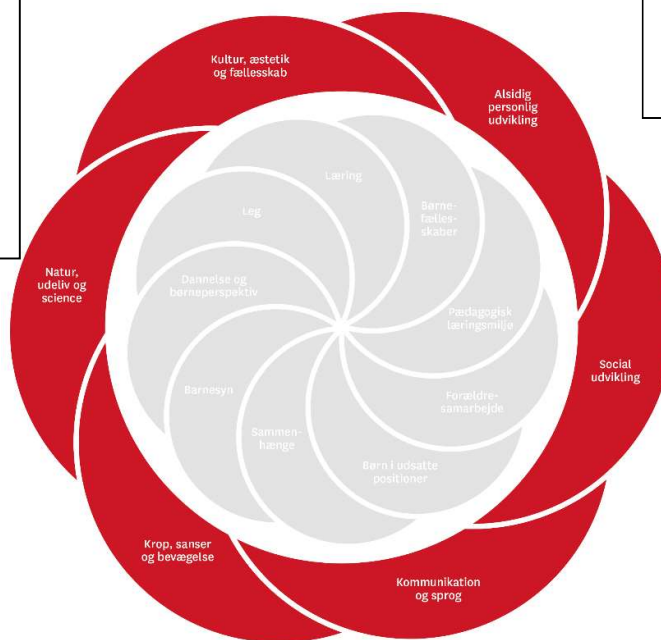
Kultur, æstetik og fællesskab

Alsidig personlig udvikling

Social udvikling

Kommunikation og sprog

Krop, sanser og bevægelse

Natur, udeliv og science

Læring

Børnefællesskaber

Pædagogisk læringsmiljø

Forældresamarbejde

Børn i udsatte positioner

Sammenhænge

Barnesyn

Dannelse og børneperspektiv

Leg